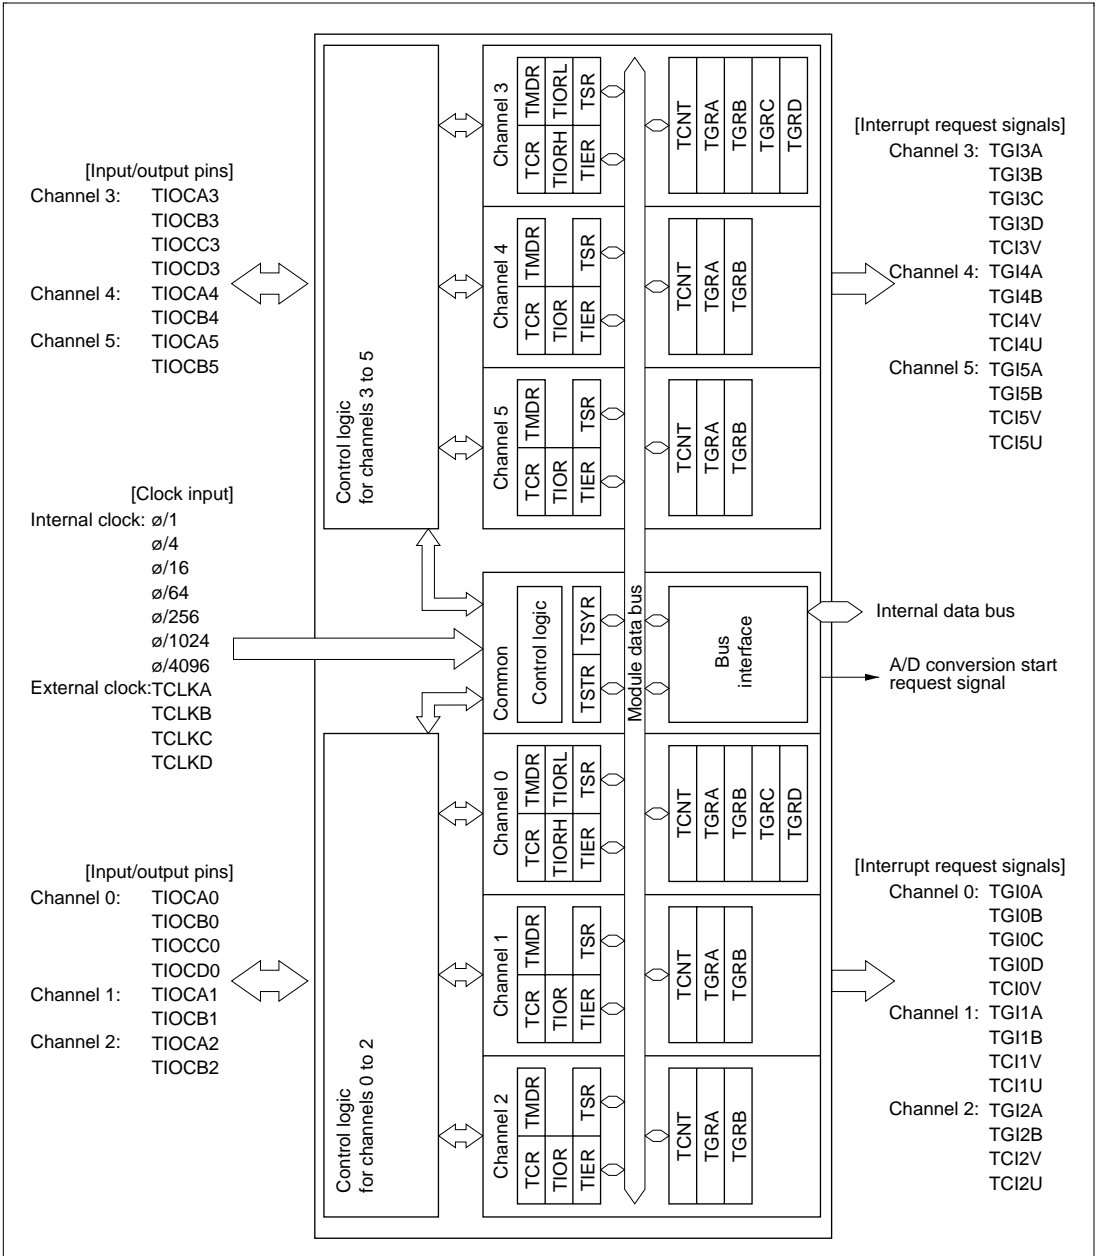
[Input/output pins]
Channel 3: TIOCA3
TIOCB3
TIOCC3
TIOCD3
Channel 4: TIOCA4
TIOCB4
Channel 5: TIOCA5
TIOCB5

[Clock input]
Internal clock: ø/1
ø/4
ø/16
ø/64
ø/256
ø/1024
ø/4096
External clock: TCLKA
TCLKB
TCLKC
TCLKD

[Input/output pins]
Channel 0: TIOCA0
TIOCB0
TIOCC0
TIOCD0
Channel 1: TIOCA1
TIOCB1
Channel 2: TIOCA2
TIOCB2

Control logic for channels 3 to 5

Control logic for channels 0 to 2

Channel 3
TCR TMDR
TIORH TIORL
TIER TSR

TCNT TGRA TGRB TGRC TGRD

Channel 4
TCR TMDR
TIOR
TIER TSR

TCNT TGRA TGRB

Channel 5
TCR TMDR
TIOR
TIER TSR

TCNT TGRA TGRB

Common
Control logic
TSTR TSYR

Module data bus

Bus interface

Channel 0
TCR TMDR
TIORH TIORL
TIER TSR

TCNT TGRA TGRB TGRC TGRD

Channel 1
TCR TMDR
TIOR
TIER TSR

TCNT TGRA TGRB

Channel 2
TCR TMDR
TIOR
TIER TSR

TCNT TGRA TGRB

[Interrupt request signals]
Channel 3: TGI3A
TGI3B
TGI3C
TGI3D
TCI3V
Channel 4: TGI4A
TGI4B
TCI4V
TCI4U
Channel 5: TGI5A
TGI5B
TCI5V
TCI5U

Internal data bus

A/D conversion start request signal

[Interrupt request signals]
Channel 0: TGI0A
TGI0B
TGI0C
TGI0D
TCI0V
Channel 1: TGI1A
TGI1B
TCI1V
TCI1U
Channel 2: TGI2A
TGI2B
TCI2V
TCI2U